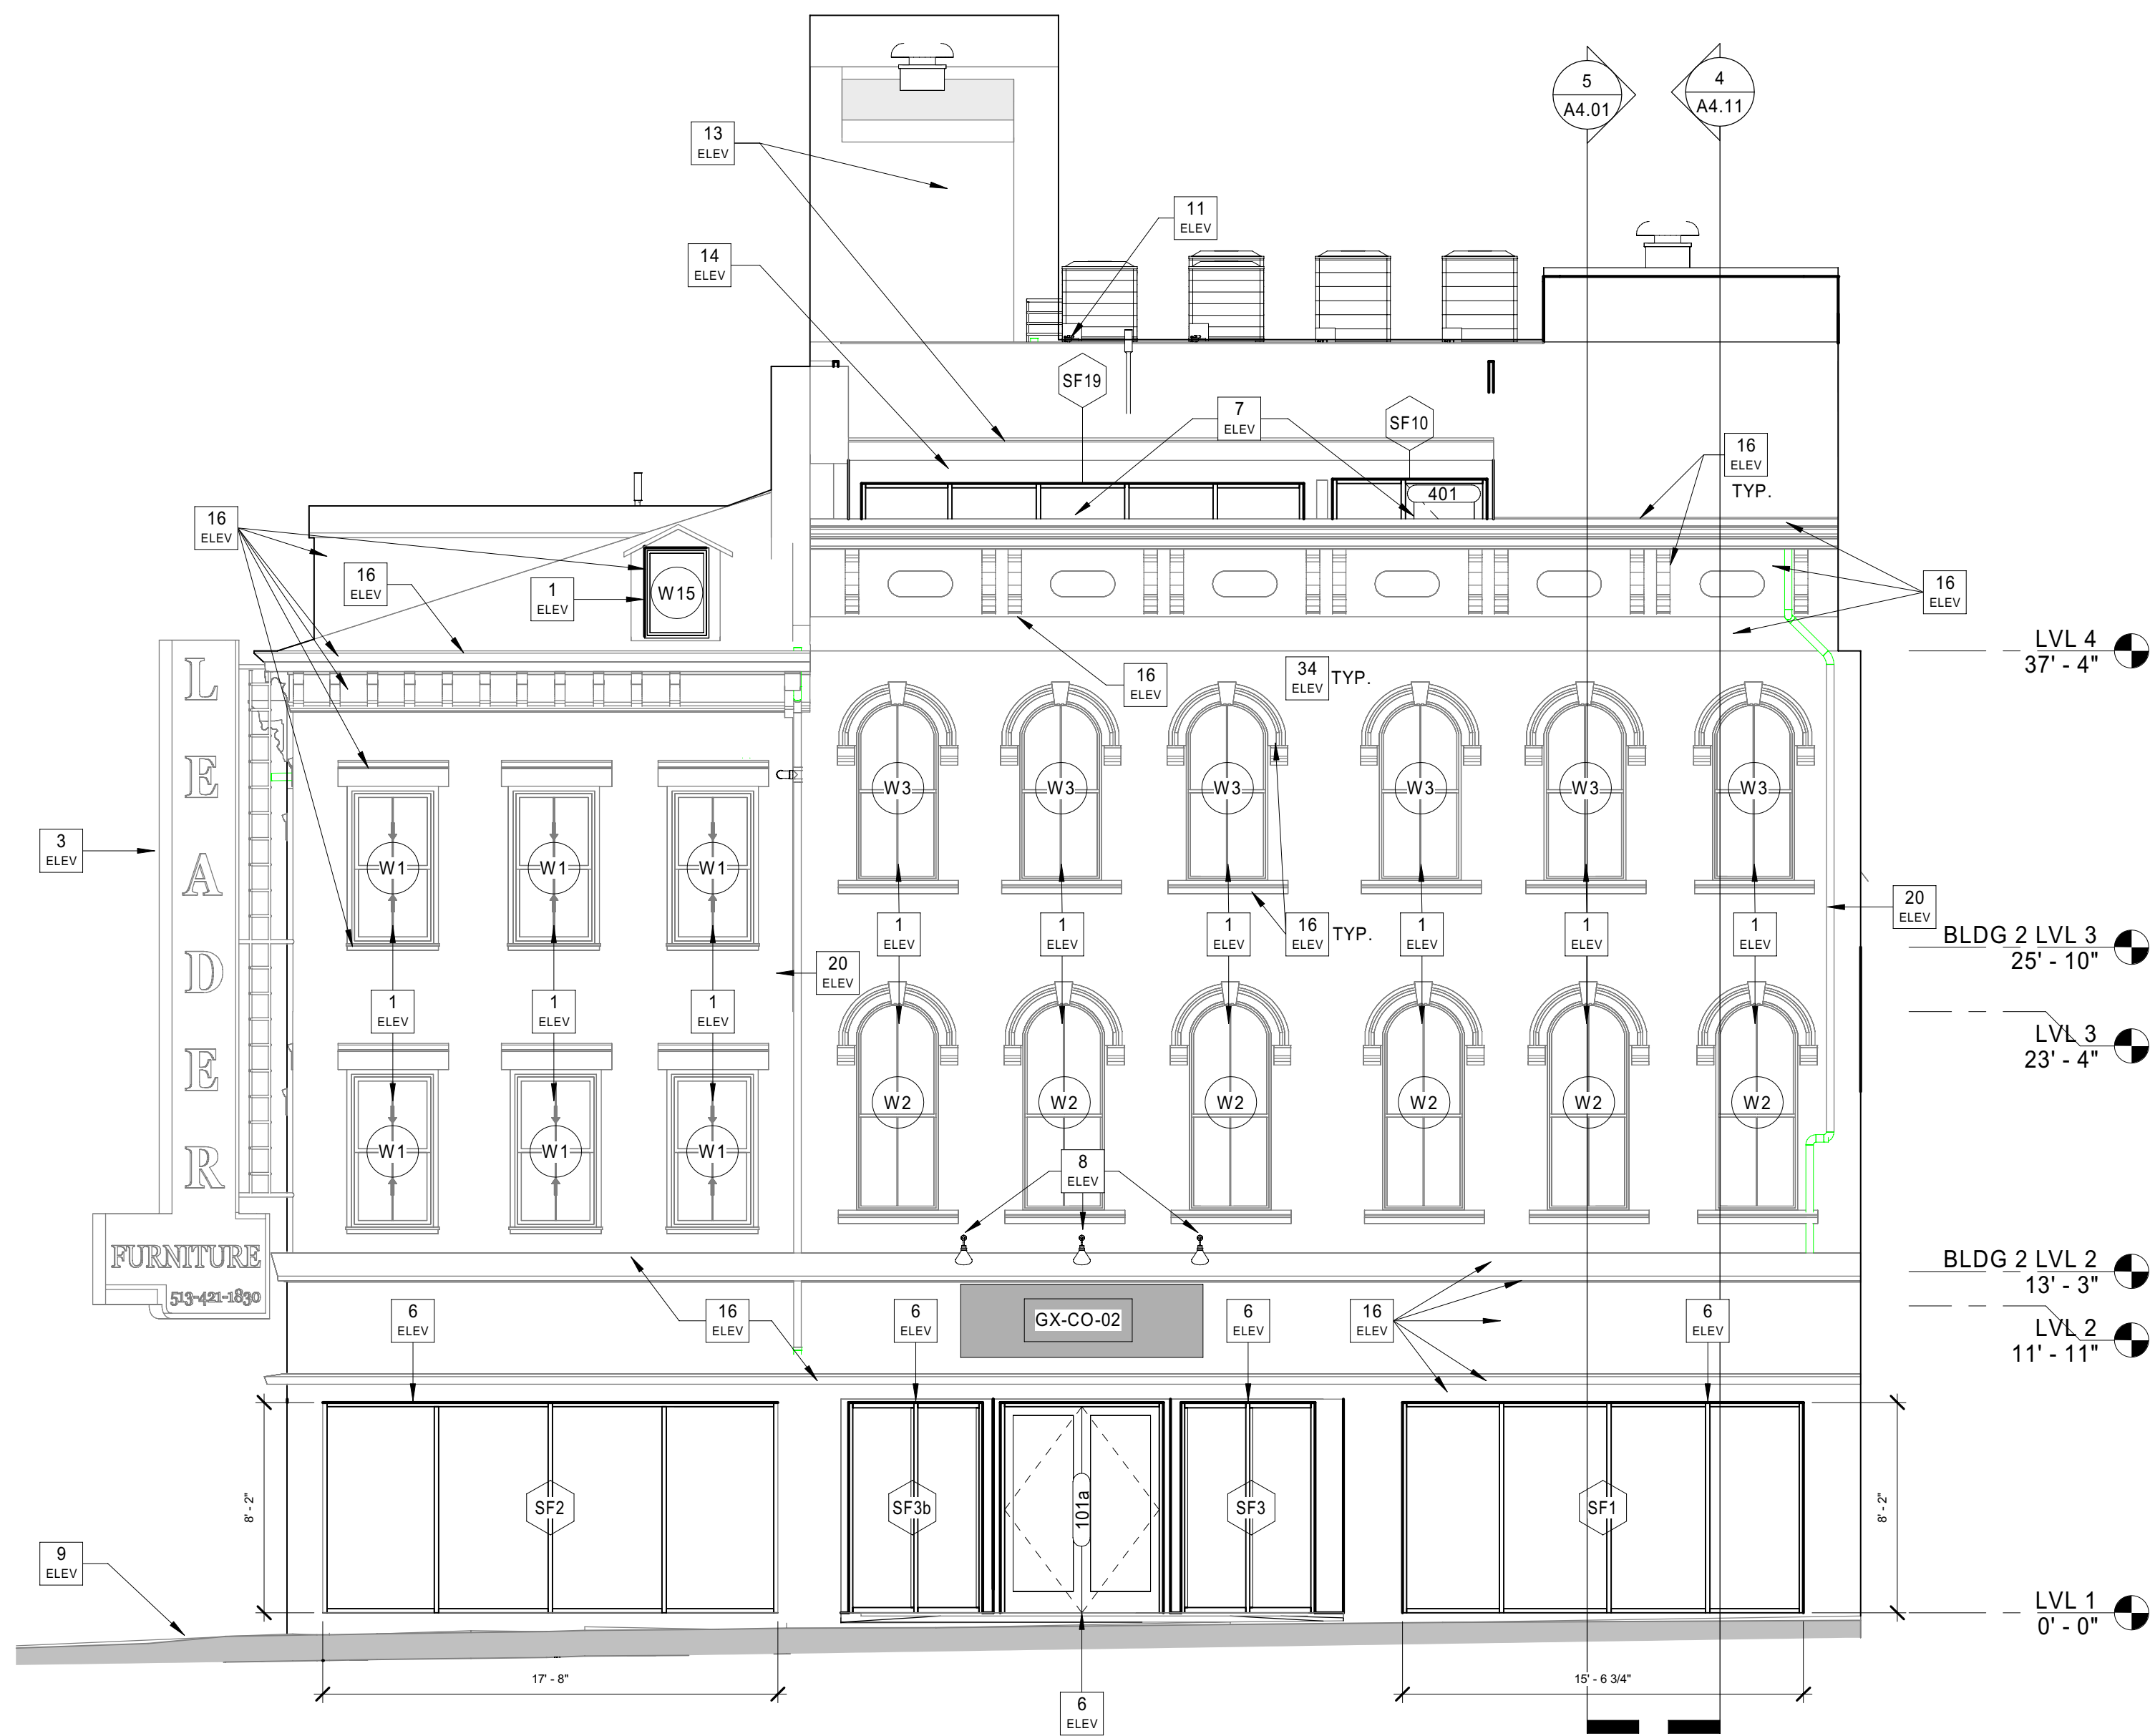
5
A4.01

4
A4.11

13
ELEV

11
ELEV

14
ELEV

SF19

7
ELEV

SF10

16
ELEV
TYP.

401

16
ELEV

16
ELEV

1
ELEV

W15

16
ELEV

LVL 4
37' - 4"

16
ELEV

34
ELEV
TYP.

L
E
A
D
E
R

3
ELEV

W3 W3 W3 W3 W3 W3

W1 W1 W1

20
ELEV

BLDG 2 LVL 3
25' - 10"

1
ELEV

1
ELEV

1
ELEV

16
ELEV
TYP.

1
ELEV

1
ELEV

1
ELEV

20
ELEV

1
ELEV

1
ELEV

1
ELEV

LVL 3
23' - 4"

W2 W2 W2 W2 W2 W2

W1 W1 W1

8
ELEV

FURNITURE
513-421-1830

BLDG 2 LVL 2
13' - 3"

6
ELEV

16
ELEV

6
ELEV

GX-CO-02

6
ELEV

16
ELEV

6
ELEV

LVL 2
11' - 11"

8' - 2"

SF2

SF3b

101a

SF3

SF1

8' - 2"

9
ELEV

LVL 1
0' - 0"

17' - 8"

15' - 6 3/4"

6
ELEV